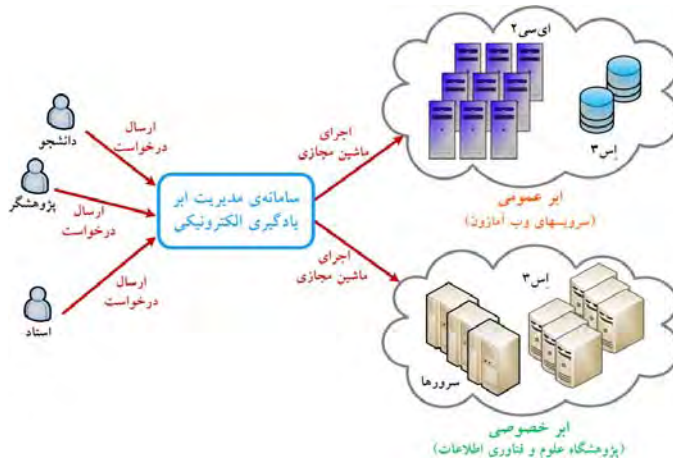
دانشجو
ارسال درخواست
پژوهشگر
ارسال درخواست
استاد
ارسال درخواست
سامانه‌ی مدیریت ابر یادگیری الکترونیکی
اجرای ماشین مجازی
اجرای ماشین مجازی
ای‌سی۲
اِس۳
ابر عمومی
(سرویسهای وب آمازون)
اِس۳
سرورها
ابر خصوصی
(پژوهشگاه علوم و فناوری اطلاعات)